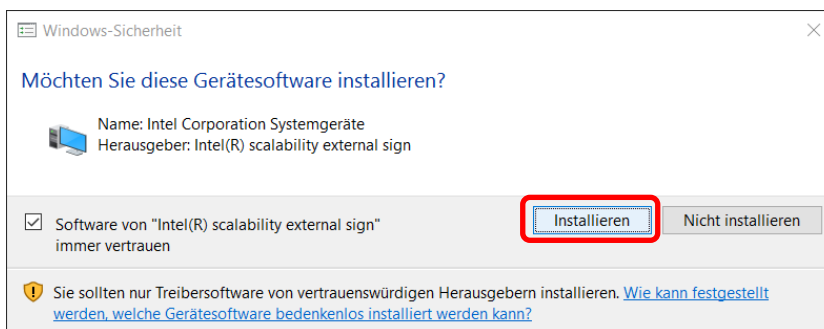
Windows-Sicherheit

Möchten Sie diese Gerätesoftware installieren?

Name: Intel Corporation Systemgeräte
Herausgeber: Intel(R) scalability external sign

Software von "Intel(R) scalability external sign" immer vertrauen

Installieren

Nicht installieren

Sie sollten nur Treibersoftware von vertrauenswürdigen Herausgebern installieren. Wie kann festgestellt werden, welche Gerätesoftware bedenkenlos installiert werden kann?